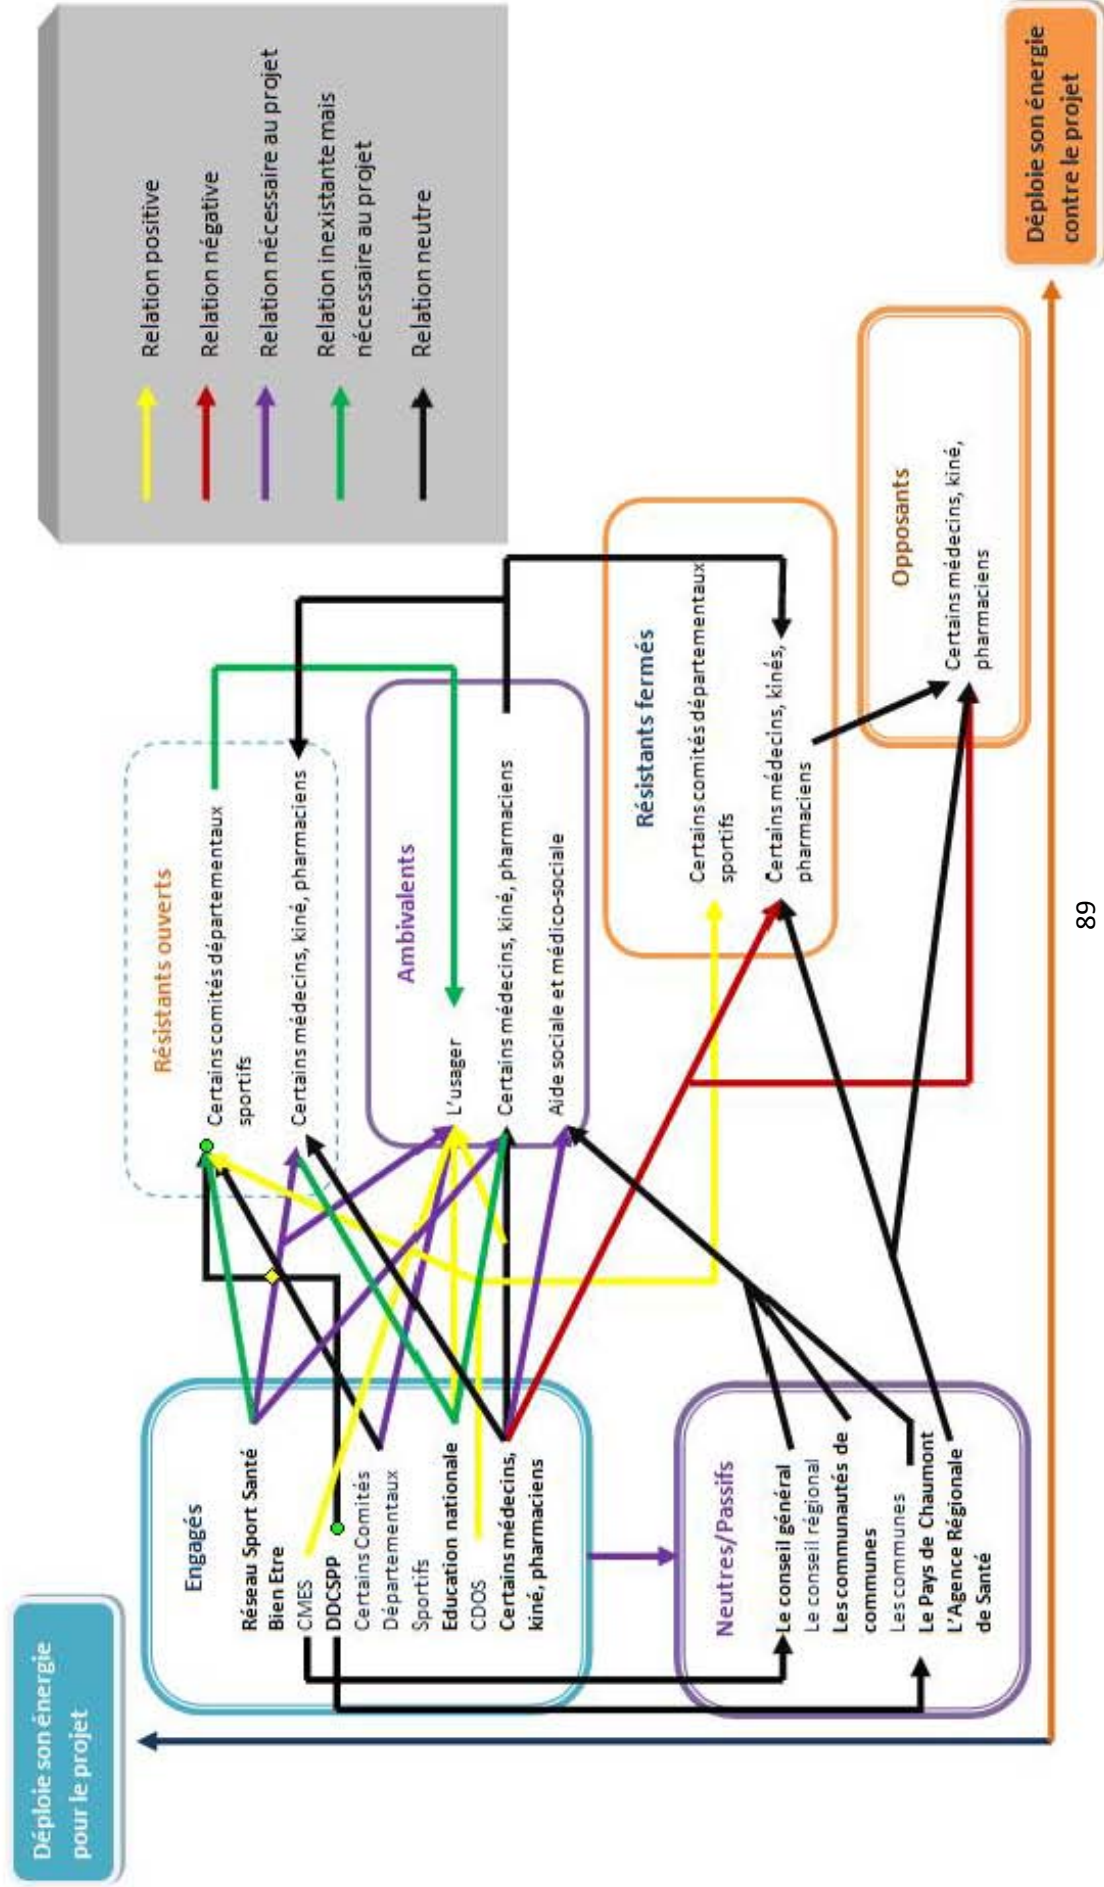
Relation positive
Relation négative
Relation nécessaire au projet
Relation inexistante mais nécessaire au projet
Relation neutre

Déploie son énergie contre le projet

Résistants ouverts
Certains comités départementaux sportifs
Certains médecins, kiné, pharmaciens

Ambivalents
L'usager
Certains médecins, kiné, pharmaciens
Aide sociale et médico-sociale

Résistants fermés
Certains comités départementaux sportifs
Certains médecins, kinés, pharmaciens

Opposants
Certains médecins, kiné, pharmaciens

Engagés
Réseau Sport Santé Bien Etre
CMES
DDCSPP
Certains Comités Départementaux Sportifs
Education nationale
CDOS
Certains médecins, kiné, pharmaciens

Neutres/Passifs
Le conseil général
Le conseil régional
Les communautés de communes
Les communes
Le Pays de Chaumont
L'Agence Régionale de Santé

Déploie son énergie pour le projet

89